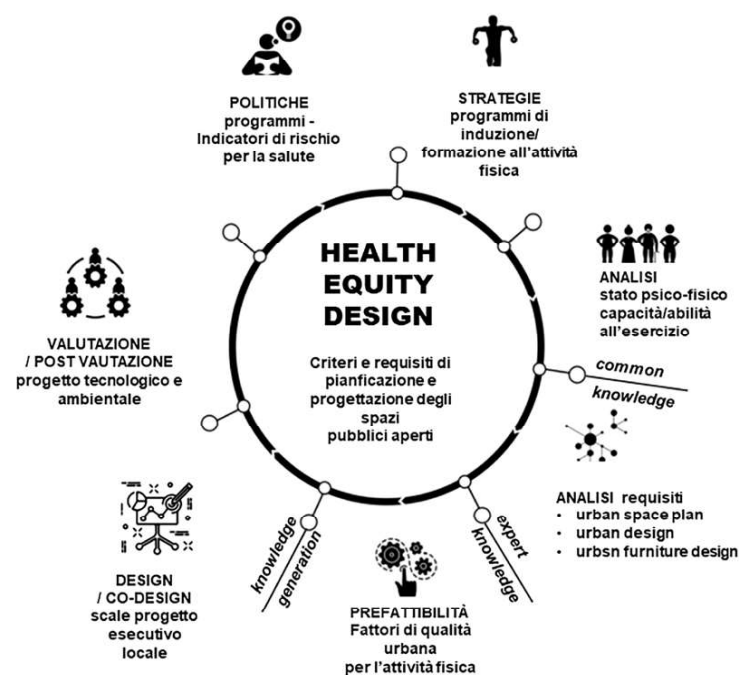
POLITICHE
programmi - Indicatori di rischio per la salute

STRATEGIE
programmi di induzione/ formazione all'attività fisica

ANALISI
stato psico-fisico capacità/abilità all'esercizio

common
knowledge

ANALISI requisiti
• urban space plan
• urban design
• urbsn furniture design

expert
knowledge

PREFATTIBILITÀ
Fattori di qualità urbana per l'attività fisica

knowledge
generation

DESIGN
/ CO-DESIGN
scale progetto esecutivo locale

VALUTAZIONE
/ POST VAUTAZIONE
progetto tecnologico e ambientale

HEALTH
EQUITY
DESIGN

Criteri e requisiti di pianficazione e progettazione degli spazi pubblici aperti